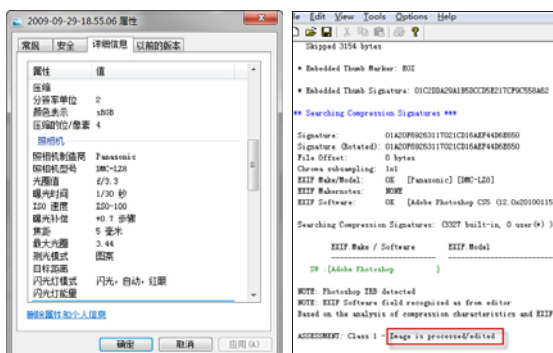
2009-09-29-18.55.06 属性

常规 安全 详细信息 以前的版本

属性 值

压缩
分辨率单位 2
颜色表示 sRGB
压缩的位/像素 4

照相机

照相机制造商 Panasonic
照相机型号 DMC-LZ8
光圈值 f/3.3
曝光时间 1/30 秒
ISO 速度 ISO-100
曝光补偿 +0.7 步骤
焦距 5 毫米
最大光圈 3.44
测光模式 图案
目标距离
闪光灯模式 闪光，自动，红眼
闪光灯能量

删除属性和个人信息

确定 取消 应用(A)

e Edit View Tools Options Help

Skipped 3154 bytes

* Embedded Thumb Marker: EOI

* Embedded Thumb Signature: 01C2DDA29A1B53CC05E217CF9C558A82

*** Searching Compression Signatures ***

Signature: 01A20F89263117021CD16AEF44D6B650
Signature (Rotated): 01A20F89263117021CD16AEF44D6B650
File Offset: 0 bytes
Chroma subsampling: 1x1
EXIF Make/Model: OK [Panasonic] [DMC-LZ8]
EXIF Makernotes: NONE
EXIF Software: OK [Adobe Photoshop CS5 (12.0x20100115

Searching Compression Signatures: (3327 built-in, 0 user(*) )

EXIF.Make / Software EXIF.Model

SW :[Adobe Photoshop ]

NOTE: Photoshop IRB detected
NOTE: EXIF Software field recognized as from editor
Based on the analysis of compression characteristics and EXIF

ASSESSMENT: Class 1 - Image is processed/edited